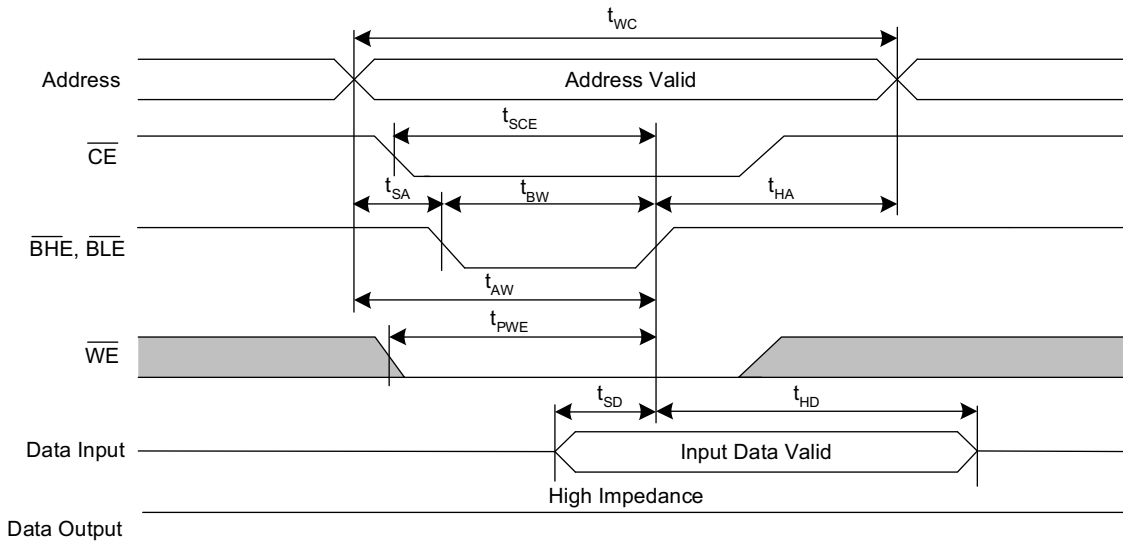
$t_{WC}$

Address

Address Valid

$t_{SCE}$

$\overline{CE}$

$t_{SA}$

$t_{BW}$

$t_{HA}$

$\overline{BHE}$, $\overline{BLE}$

$t_{AW}$

$t_{PWE}$

$\overline{WE}$

$t_{SD}$

$t_{HD}$

Data Input

Input Data Valid

High Impedance

Data Output